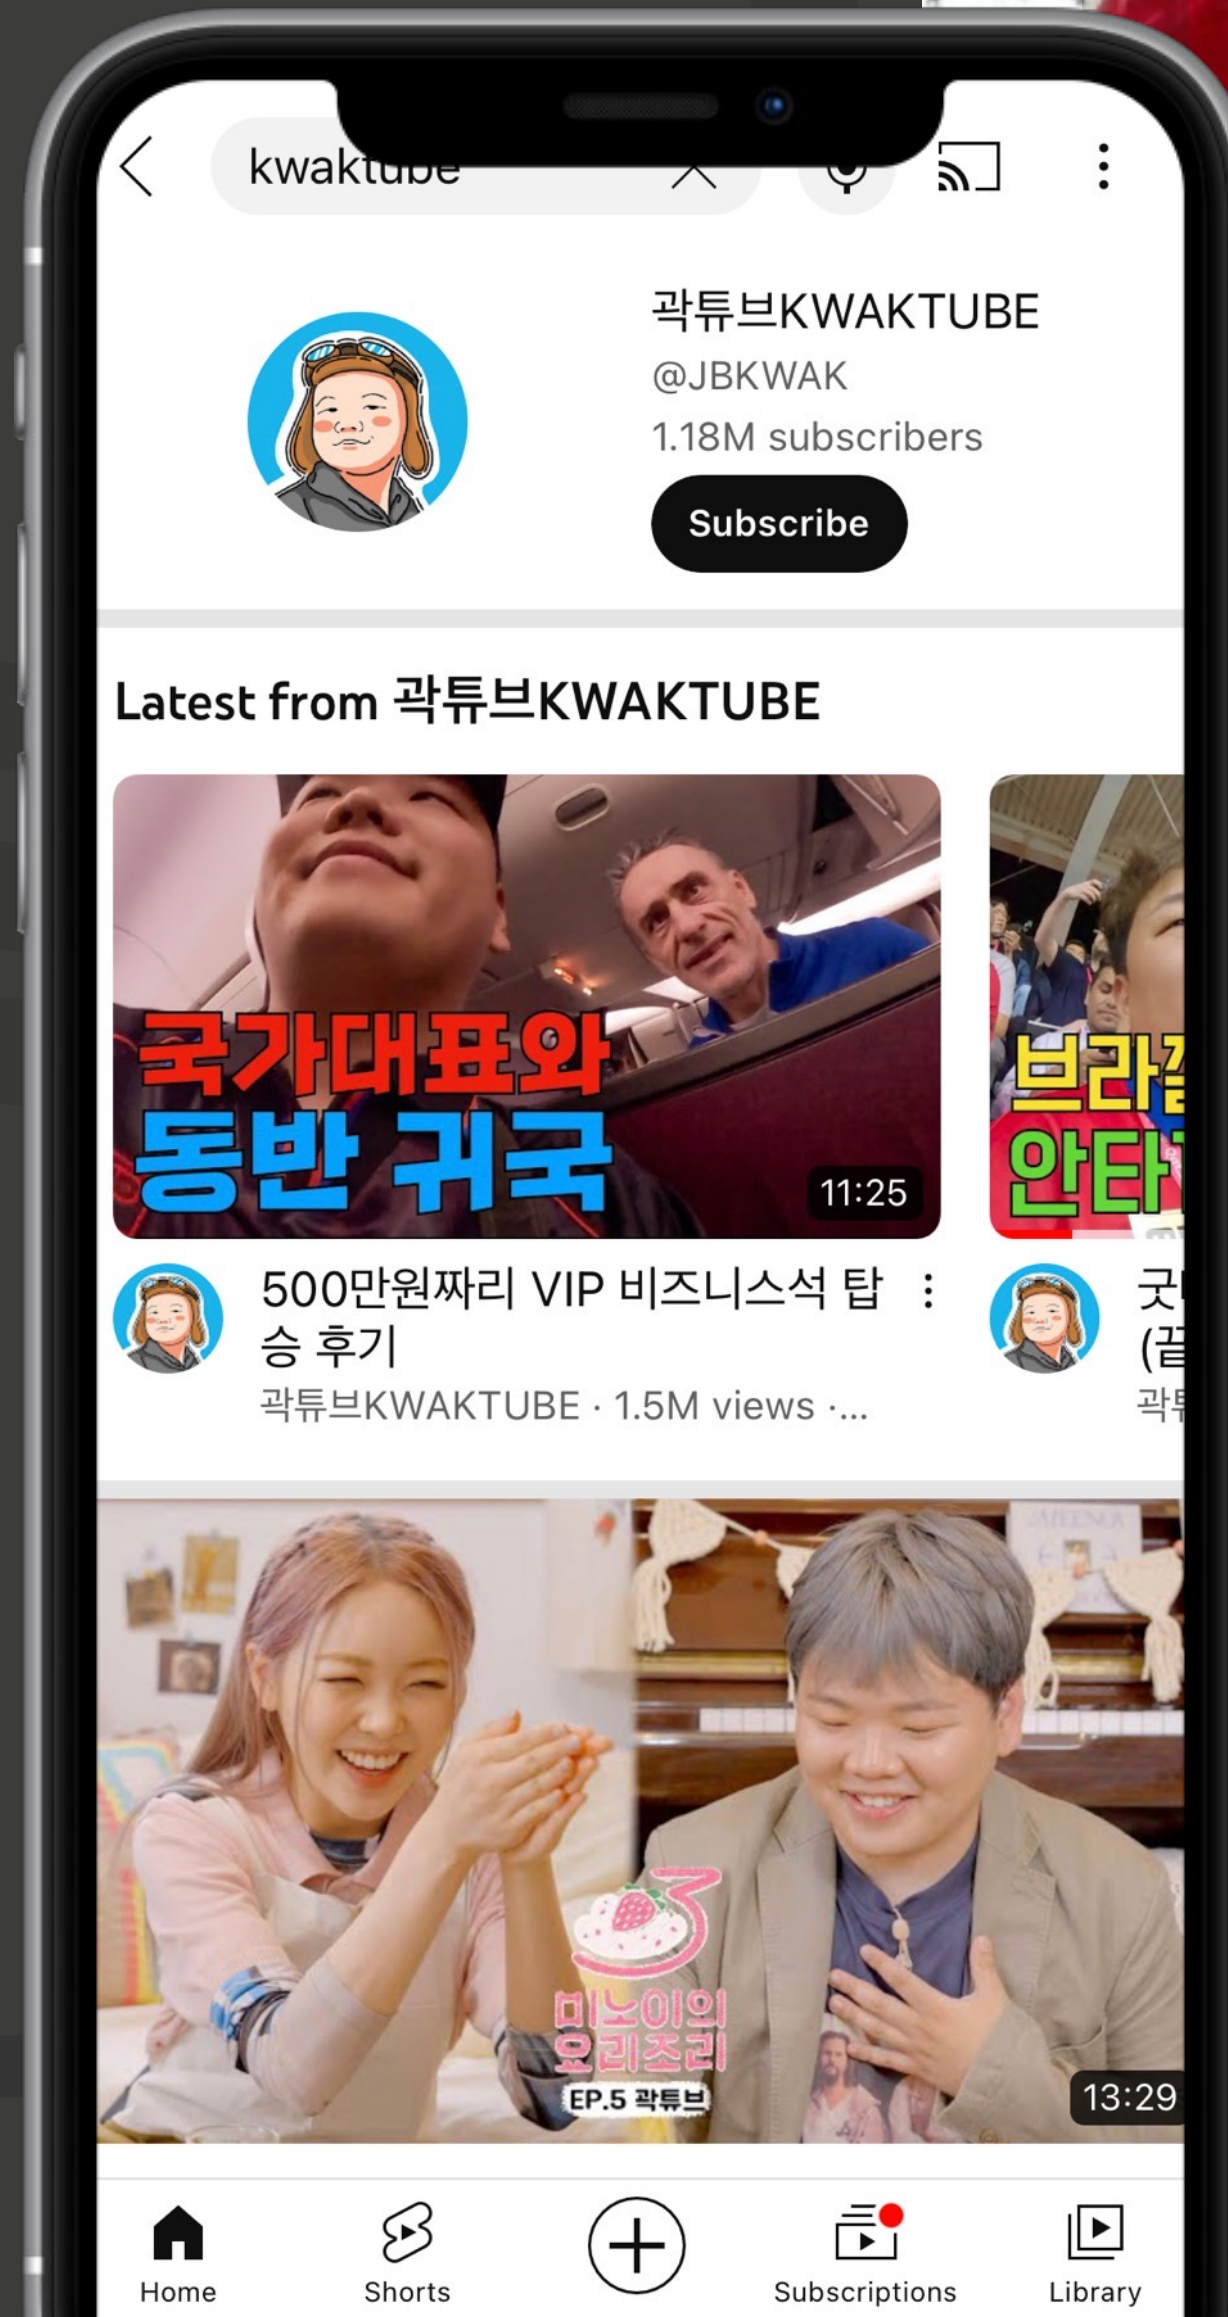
kwaktube

곽튜브KWAKTUBE
@JBKWAK
1.18M subscribers
Subscribe

Latest from 곽튜브KWAKTUBE

국가대표와
동반 귀국
11:25

500만원짜리 VIP 비즈니스석 탑승 후기
곽튜브KWAKTUBE · 1.5M views ·...

브라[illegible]
안타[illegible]

굿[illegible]
(끝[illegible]
곽튜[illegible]

3
미노이의
요리조리
EP.5 곽튜브
13:29

Home
Shorts
Subscriptions
Library